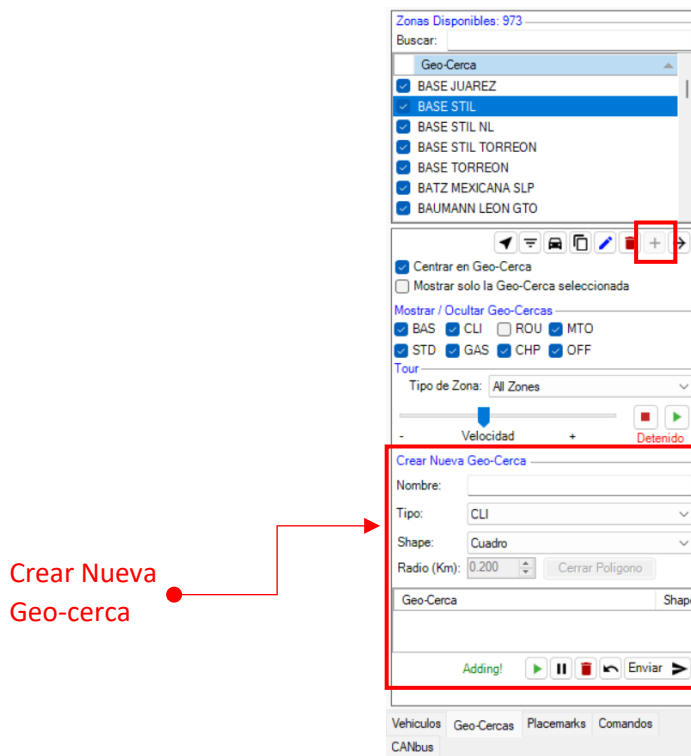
Zonas Disponibles: 973
Buscar:

| Geo-Cerca |
|---|
| BASE JUAREZ |
| BASE STIL |
| BASE STIL NL |
| BASE STIL TORREON |
| BASE TORREON |
| BATZ MEXICANA SLP |
| BAUMANN LEON GTO |

Centrar en Geo-Cerca
Mostrar solo la Geo-Cerca seleccionada

Mostrar / Ocultar Geo-Cercas
BAS CLI ROU MTO
STD GAS CHP OFF

Tour
Tipo de Zona: All Zones
- Velocidad +
Detenido

Crear Nueva Geo-Cerca
Nombre:
Tipo: CLI
Shape: Cuadro
Radio (Km): 0.200 Cerrar Poligono

| Geo-Cerca | Shape |
|---|---|

Adding! Enviar

Crear Nueva Geo-cerca

Vehiculos Geo-Cercas Placemarks Comandos CANbus